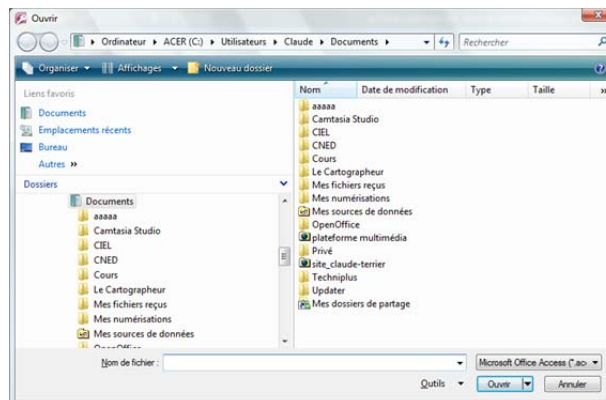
Ouvrir

Ordinateur ▸ ACER (C:) ▸ Utilisateurs ▸ Claude ▸ Documents ▸

Rechercher

Organiser ▾ Affichages ▾ Nouveau dossier

Liens favoris

Documents

Emplacements récents

Bureau

Autres »

Dossiers

Documents

aaaaa

Camtasia Studio

CIEL

CNED

Cours

Le Cartographeur

Mes fichiers reçus

Mes numérisations

Mes sources de données

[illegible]

| Nom | Date de modification | Type | Taille |
|---|---|---|---|
| aaaaa | | | |
| Camtasia Studio | | | |
| CIEL | | | |
| CNED | | | |
| Cours | | | |
| Le Cartographeur | | | |
| Mes fichiers reçus | | | |
| Mes numérisations | | | |
| Mes sources de données | | | |
| OpenOffice | | | |
| plateforme multimédia | | | |
| Privé | | | |
| site_claude-terrier | | | |
| Techniplus | | | |
| Updater | | | |
| Mes dossiers de partage | | | |

Nom de fichier :

Microsoft Office Access (*.ac

Outils ▾

Ouvrir

Annuler